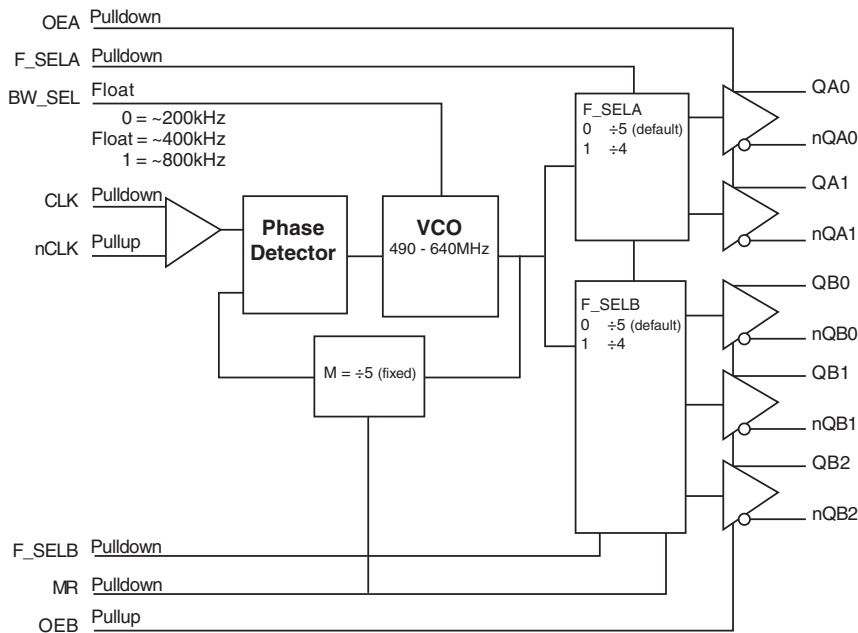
OEA Pulldown

F_SELA Pulldown

BW_SEL Float

0 = ~200kHz
Float = ~400kHz
1 = ~800kHz

CLK Pulldown

nCLK Pullup

Phase Detector

VCO
490 - 640MHz

M = ÷5 (fixed)

F_SELA
0 ÷5 (default)
1 ÷4

F_SELB
0 ÷5 (default)
1 ÷4

QA0

nQA0

QA1

nQA1

QB0

nQB0

QB1

nQB1

QB2

nQB2

F_SELB Pulldown

MR Pulldown

OEB Pullup